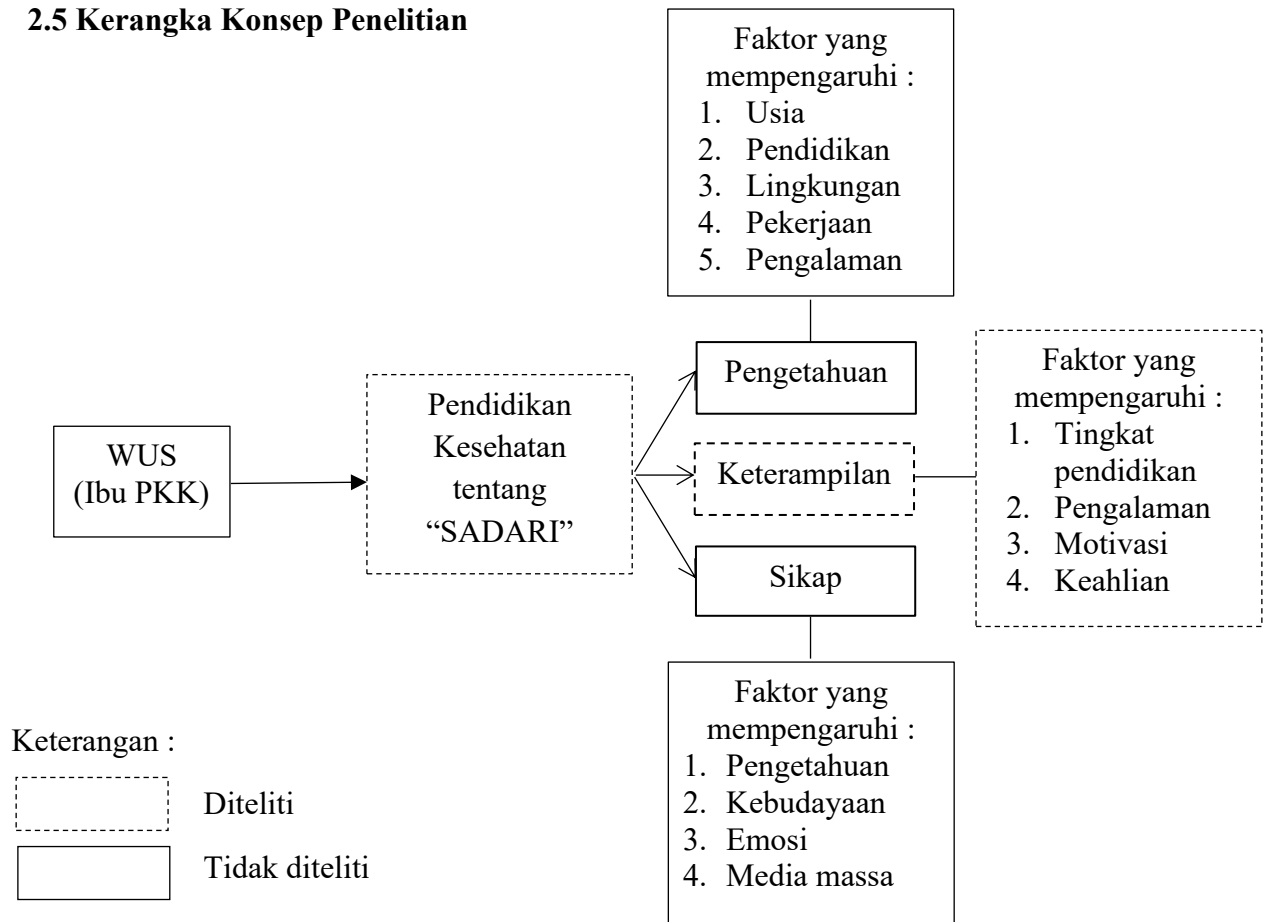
**2.5 Kerangka Konsep Penelitian**

Faktor yang mempengaruhi :
1. Usia
2. Pendidikan
3. Lingkungan
4. Pekerjaan
5. Pengalaman

WUS (Ibu PKK)

Pendidikan Kesehatan tentang "SADARI"

Pengetahuan

Keterampilan

Sikap

Faktor yang mempengaruhi :
1. Tingkat pendidikan
2. Pengalaman
3. Motivasi
4. Keahlian

Faktor yang mempengaruhi :
1. Pengetahuan
2. Kebudayaan
3. Emosi
4. Media massa

Keterangan :

Diteliti

Tidak diteliti